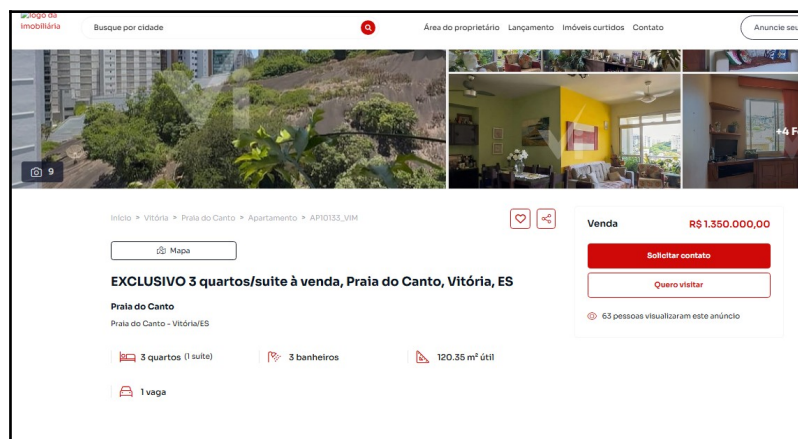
logo da imobiliária

Busque por cidade

Área do proprietário Lançamento Imóveis curtidos Contato

Anuncie seu

9

+4 F

Início > Vitória > Praia do Canto > Apartamento > AP10133_VIM

Mapa

EXCLUSIVO 3 quartos/suite à venda, Praia do Canto, Vitória, ES

Praia do Canto

Praia do Canto - Vitória/ES

3 quartos (1 suíte)

3 banheiros

120.35 m² útil

1 vaga

Venda

R$ 1.350.000,00

Solicitar contato

Quero visitar

63 pessoas visualizaram este anúncio